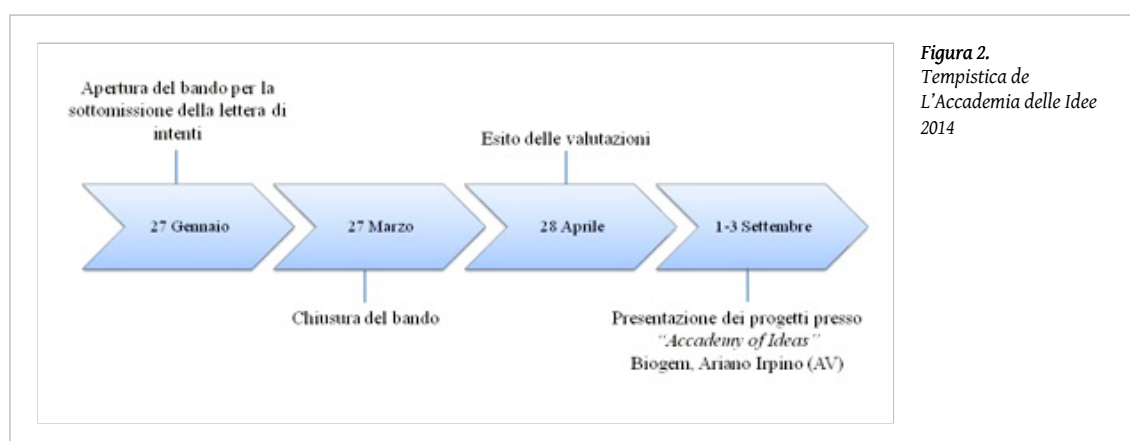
Apertura del bando per la sottomissione della lettera di intenti

Esito delle valutazioni

27 Gennaio

27 Marzo

28 Aprile

1-3 Settembre

Chiusura del bando

Presentazione dei progetti presso "Accademy of Ideas" Biogem, Ariano Irpino (AV)

Figura 2.
Tempistica de L'Accademia delle Idee 2014